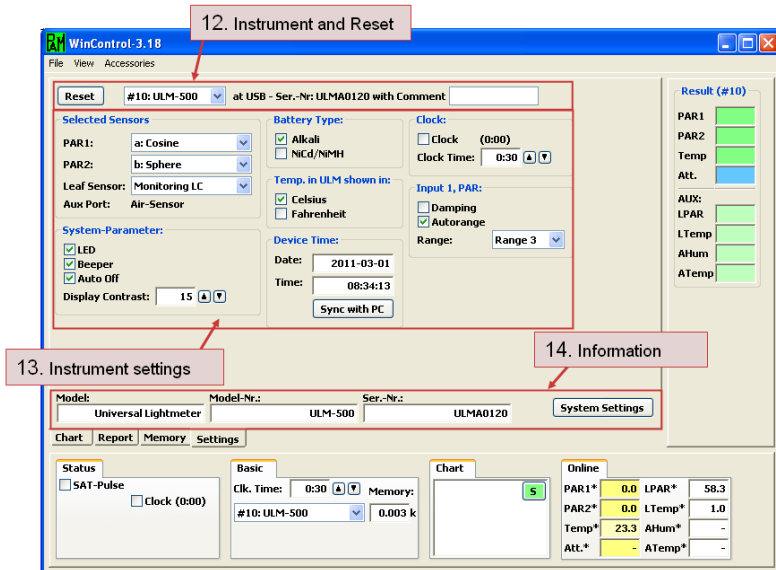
12. Instrument and Reset

WinControl-3.18

File View Accessories

Reset #10: ULM-500 at USB - Ser.-Nr: ULMA0120 with Comment

Selected Sensors
PAR1: a: Cosine
PAR2: b: Sphere
Leaf Sensor: Monitoring LC
Aux Port: Air-Sensor

System-Parameter:
LED
Beeper
Auto Off
Display Contrast: 15

Battery Type:
Alkali
NiCd/NiMH

Temp. in ULM shown in:
Celsius
Fahrenheit

Device Time:
Date: 2011-03-01
Time: 08:34:13
Sync with PC

Clock:
Clock (0:00)
Clock Time: 0:30

Input 1, PAR:
Damping
Autorange
Range: Range 3

Result (#10)
PAR1
PAR2
Temp
Att.
AUX:
LPAR
LTemp
AHum
ATemp

13. Instrument settings

14. Information

Model: Universal Lightmeter
Model-Nr.: ULM-500
Ser.-Nr.: ULMA0120
System Settings

Chart Report Memory Settings

Status
SAT-Pulse
Clock (0:00)

Basic
Clk. Time: 0:30
Memory:
#10: ULM-500
0.003 k

Chart
5

Online
| PAR1* | 0.0 | LPAR* | 58.3 |
|---|---|---|---|
| PAR2* | 0.0 | LTemp* | 1.0 |
| Temp* | 23.3 | AHum* | - |
| Att.* | - | ATemp* | - |